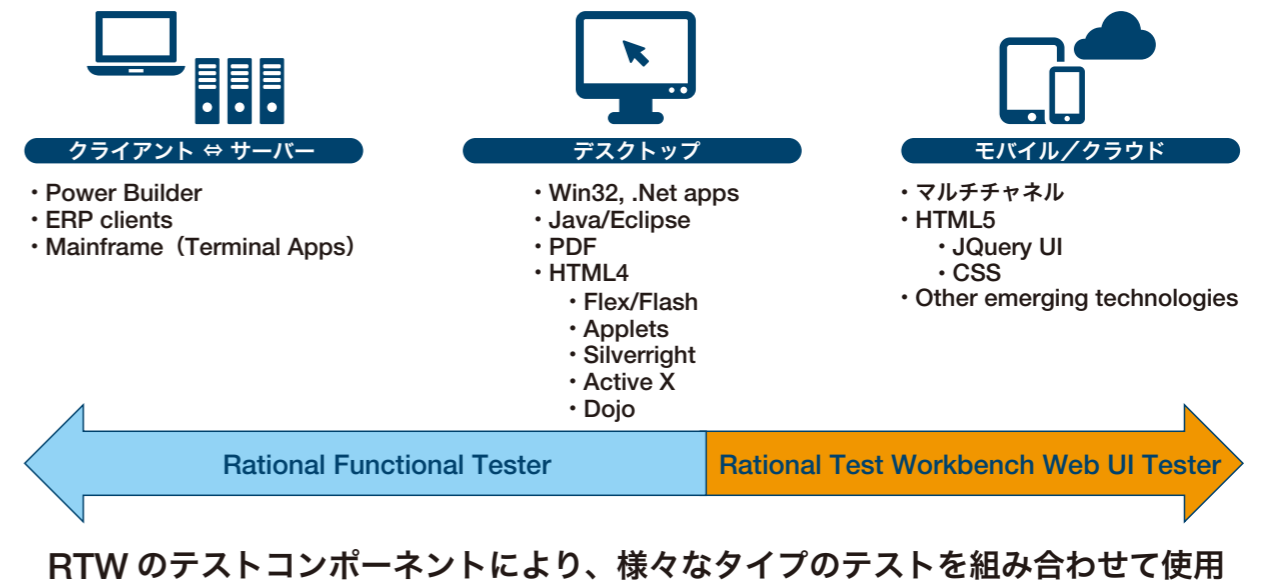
クライアント ⇔ サーバー

・Power Builder
・ERP clients
・Mainframe（Terminal Apps）

デスクトップ

・Win32, .Net apps
・Java/Eclipse
・PDF
・HTML4
・Flex/Flash
・Applets
・Silverright
・Active X
・Dojo

モバイル／クラウド

・マルチチャネル
・HTML5
・JQuery UI
・CSS
・Other emerging technologies

Rational Functional Tester

Rational Test Workbench Web UI Tester

RTW のテストコンポーネントにより、様々なタイプのテストを組み合わせて使用